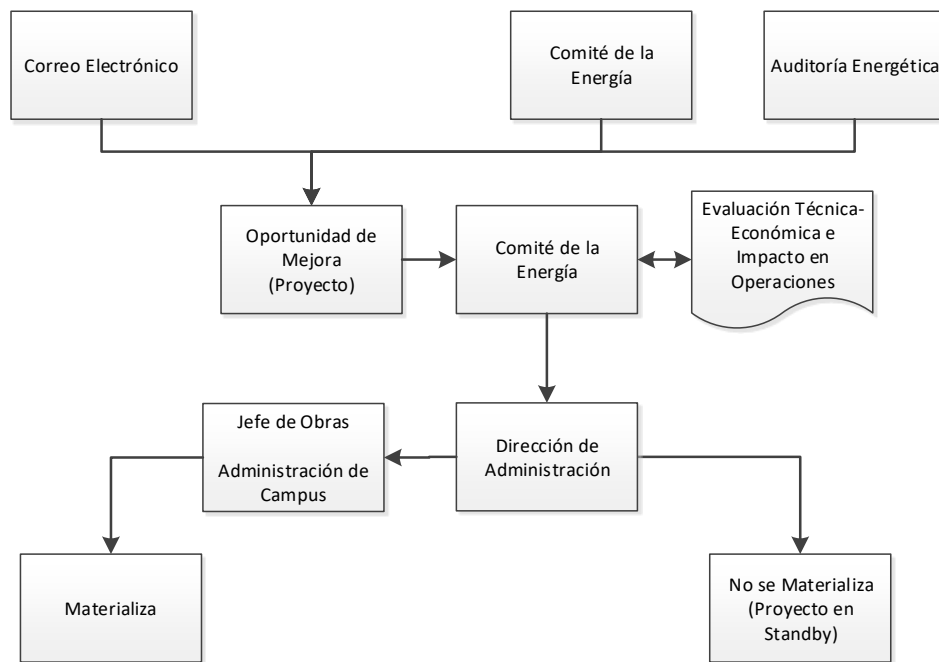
Correo Electrónico

Comité de la Energía

Auditoría Energética

Oportunidad de Mejora (Proyecto)

Comité de la Energía

Evaluación Técnica-Económica e Impacto en Operaciones

Jefe de Obras

Administración de Campus

Dirección de Administración

Materializa

No se Materializa (Proyecto en Standby)